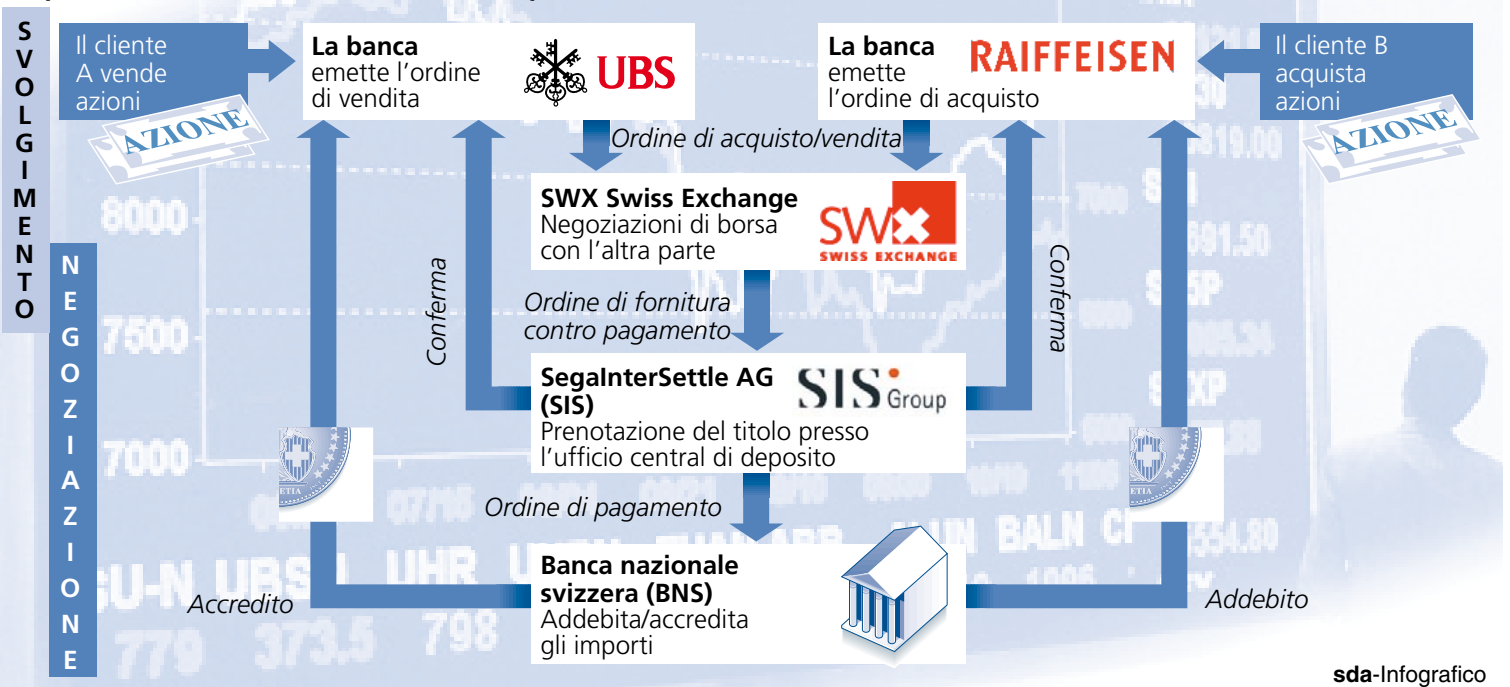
SVOLGIMENTO

NEGOZIAZIONE

Il cliente A vende azioni

AZIONE

La banca emette l'ordine di vendita

UBS

La banca emette l'ordine di acquisto

RAIFFEISEN

Il cliente B acquista azioni

AZIONE

Ordine di acquisto/vendita

SWX Swiss Exchange
Negoziazioni di borsa con l'altra parte

SWX SWISS EXCHANGE

Conferma

Conferma

Ordine di fornitura contro pagamento

SegaInterSettle AG (SIS)
Prenotazione del titolo presso l'ufficio central di deposito

SIS Group

Ordine di pagamento

Banca nazionale svizzera (BNS)
Addebita/accredita gli importi

Accredito

Addebito

sda-Infografico